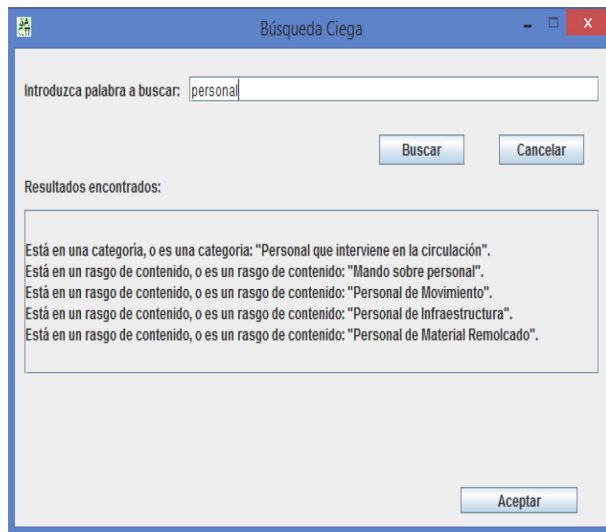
Búsqueda Ciega

Introduzca palabra a buscar: personal

Buscar

Cancelar

Resultados encontrados:

Está en una categoría, o es una categoría: "Personal que interviene en la circulación".
Está en un rasgo de contenido, o es un rasgo de contenido: "Mando sobre personal".
Está en un rasgo de contenido, o es un rasgo de contenido: "Personal de Movimiento".
Está en un rasgo de contenido, o es un rasgo de contenido: "Personal de Infraestructura".
Está en un rasgo de contenido, o es un rasgo de contenido: "Personal de Material Remolcado".

Aceptar